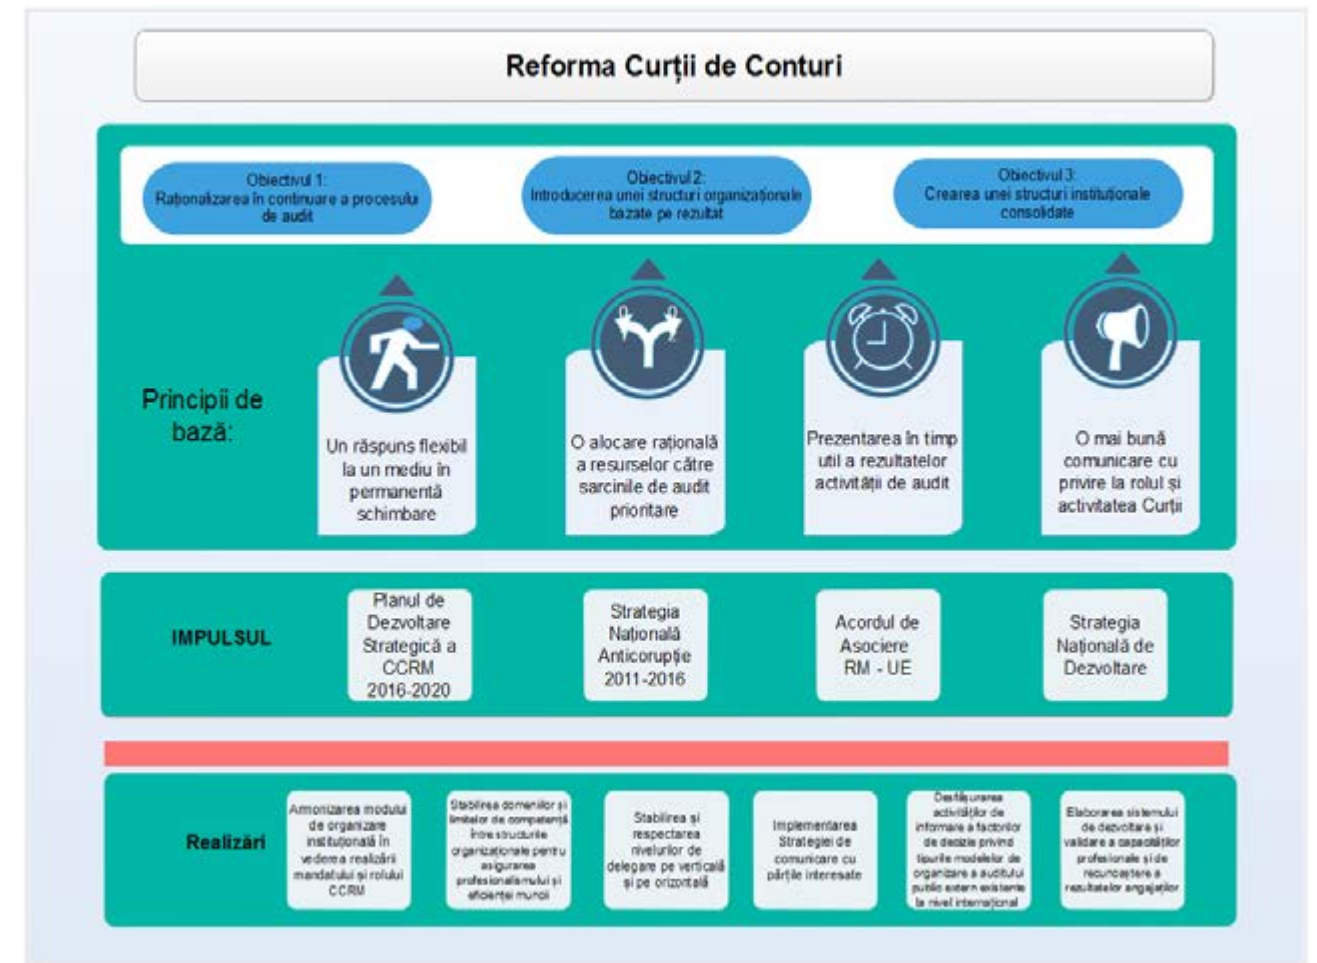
Reforma Curții de Conturi

Obiectivul 1: Raționalizarea în continuare a procesului de audit

Obiectivul 2: Introducerea unei structuri organizaționale bazate pe rezultat

Obiectivul 3: Crearea unei structuri instituționale consolidate

Principii de bază:

Un răspuns flexibil la un mediu în permanentă schimbare

O alocare rațională a resurselor către sarcinile de audit prioritare

Prezentarea în timp util a rezultatelor activității de audit

O mai bună comunicare cu privire la rolul și activitatea Curții

IMPULSUL

Planul de Dezvoltare Strategică a CCRM 2016-2020

Strategia Națională Anticorupție 2011-2016

Acordul de Asociere RM - UE

Strategia Națională de Dezvoltare

Realizări

Armonizarea modului de organizare instituțională în vederea realizării mandatului și rolului CCRM

Stabilirea domeniilor și limitelor de competență între structurile organizaționale pentru asigurarea profesionalismului și eficienței muncii

Stabilirea și respectarea nivelurilor de delegare pe verticală și pe orizontală

Implementarea Strategiei de comunicare cu părțile interesate

Desfășurarea activităților de informare a factorilor de decizie privind tipurile modelelor de organizare a auditului public extern existente la nivel internațional

Elaborarea sistemului de dezvoltare și validare a capacităților profesionale și de recunoaștere a rezultatelor angajaților